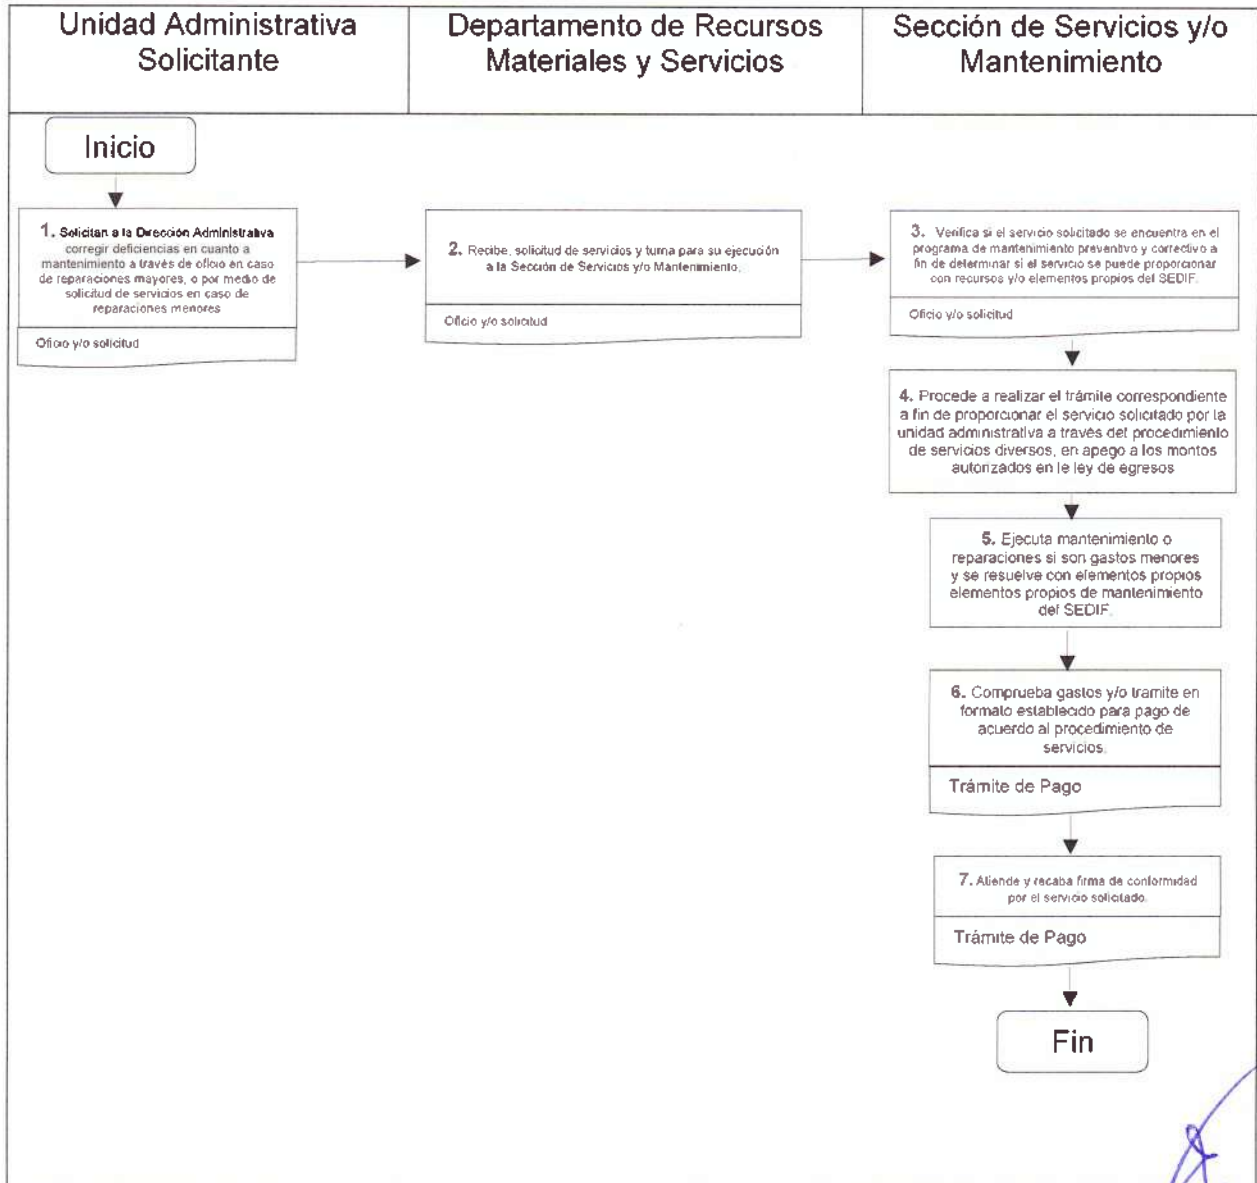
Unidad Administrativa Solicitante

Departamento de Recursos Materiales y Servicios

Sección de Servicios y/o Mantenimiento

Inicio

1. Solicitan a la Dirección Administrativa corregir deficiencias en cuanto a mantenimiento a través de oficio en caso de reparaciones mayores, o por medio de solicitud de servicios en caso de reparaciones menores

Oficio y/o solicitud

2. Recibe, solicitud de servicios y turna para su ejecución a la Sección de Servicios y/o Mantenimiento.

Oficio y/o solicitud

3. Verifica si el servicio solicitado se encuentra en el programa de mantenimiento preventivo y correctivo a fin de determinar si el servicio se puede proporcionar con recursos y/o elementos propios del SEDIF.

Oficio y/o solicitud

4. Procede a realizar el trámite correspondiente a fin de proporcionar el servicio solicitado por la unidad administrativa a través del procedimiento de servicios diversos, en apego a los montos autorizados en la ley de egresos

5. Ejecuta mantenimiento o reparaciones si son gastos menores y se resuelve con elementos propios elementos propios de mantenimiento del SEDIF.

6. Comprueba gastos y/o tramite en formato establecido para pago de acuerdo al procedimiento de servicios.

Trámite de Pago

7. Atiende y recaba firma de conformidad por el servicio solicitado.

Trámite de Pago

Fin